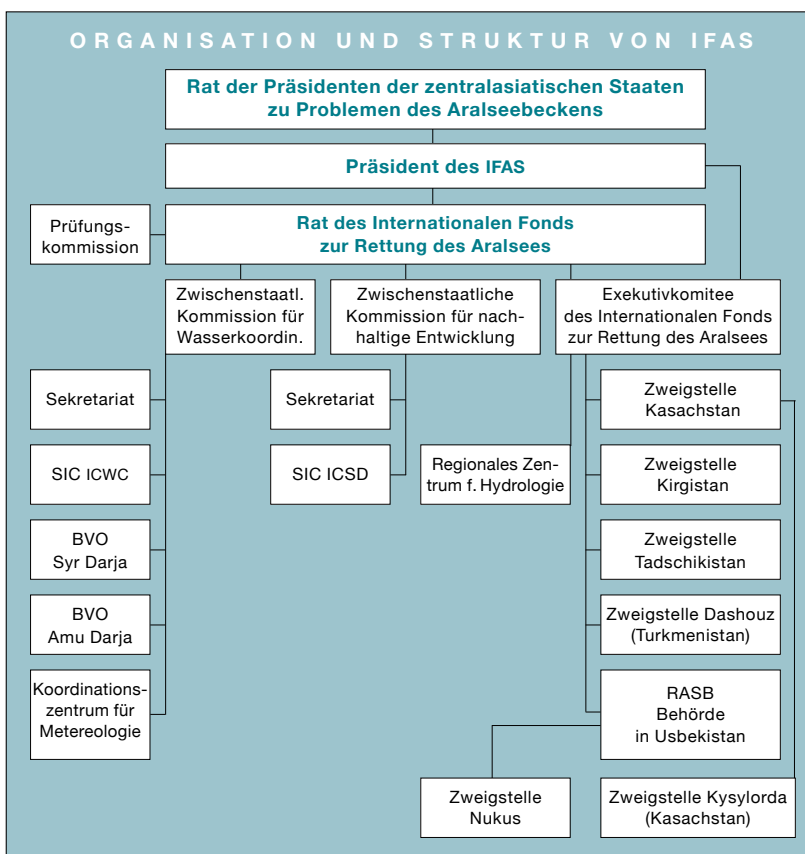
ORGANISATION UND STRUKTUR VON IFAS

Rat der Präsidenten der zentralasiatischen Staaten zu Problemen des Aralseebeckens

Präsident des IFAS

Prüfungskommission

Rat des Internationalen Fonds zur Rettung des Aralsees

Zwischenstaatl. Kommission für Wasserkoordin.

Zwischenstaatliche Kommission für nachhaltige Entwicklung

Exekutivkomitee des Internationalen Fonds zur Rettung des Aralsees

Sekretariat

SIC ICWC

BVO Syr Darja

BVO Amu Darja

Koordinationszentrum für Metereologie

Sekretariat

SIC ICSD

Regionales Zentrum f. Hydrologie

Zweigstelle Kasachstan

Zweigstelle Kirgistan

Zweigstelle Tadschikistan

Zweigstelle Dashouz (Turkmenistan)

RASB Behörde in Usbekistan

Zweigstelle Nukus

Zweigstelle Kysylorda (Kasachstan)